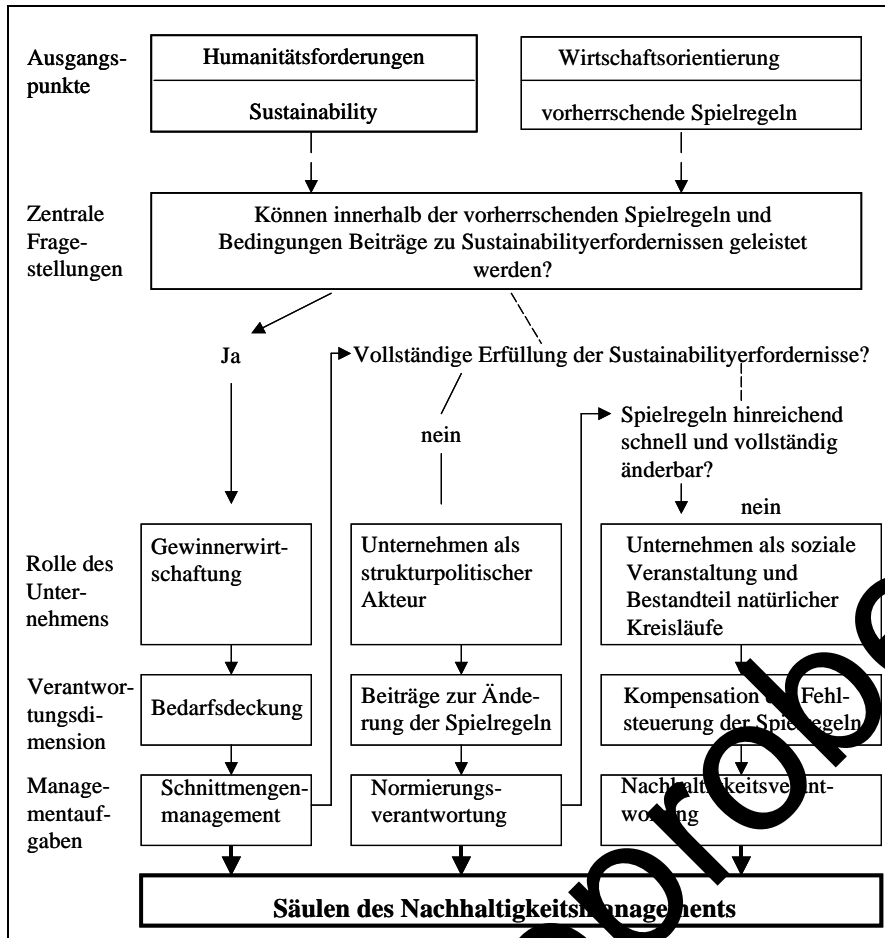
Ausgangspunkte

Humanitätsforderungen

Sustainability

Wirtschaftsorientierung

vorherrschende Spielregeln

Zentrale Fragestellungen

Können innerhalb der vorherrschenden Spielregeln und Bedingungen Beiträge zu Sustainabilityerfordernissen geleistet werden?

Ja

Vollständige Erfüllung der Sustainabilityerfordernisse?

nein

Spielregeln hinreichend schnell und vollständig änderbar?

nein

Rolle des Unternehmens

Gewinnerwirtschaftung

Unternehmen als strukturpolitischer Akteur

Unternehmen als soziale Veranstaltung und Bestandteil natürlicher Kreisläufe

Verantwortungsdimension

Bedarfsdeckung

Beiträge zur Änderung der Spielregeln

Kompensation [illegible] Fehlsteuerung der Spie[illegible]geln

Managementaufgaben

Schnittmengenmanagement

Normierungsverantwortung

Nach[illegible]keitsve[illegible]nt-wo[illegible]ng

Säulen des Nachhaltigkeits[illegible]nage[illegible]nts